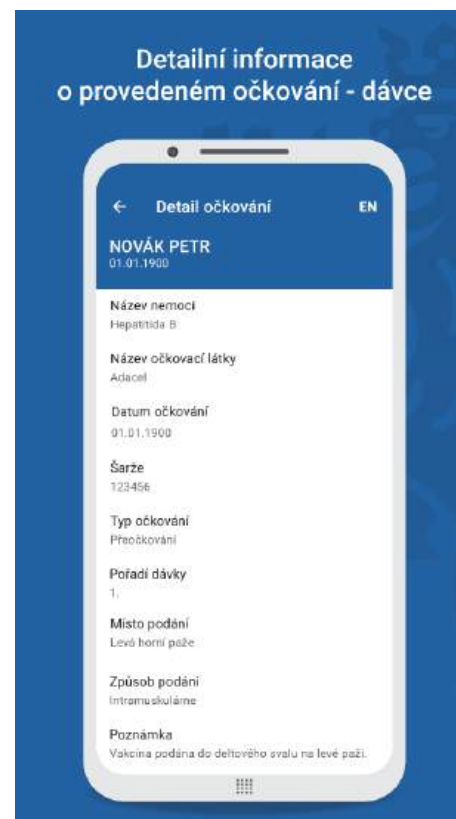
Detailní informace o provedeném očkování - dávce

← Detail očkování EN

NOVÁK PETR
01.01.1900

Název nemoci
Hepatitida B

Název očkovací látky
Adacel

Datum očkování
01.01.1900

Šarže
123456

Typ očkování
Přeočkování

Pořadí dávky
1.

Místo podání
Levá horní paže

Způsob podání
Intramuskulárně

Poznámka
Vakcína podána do deltového svalu na levé paži.